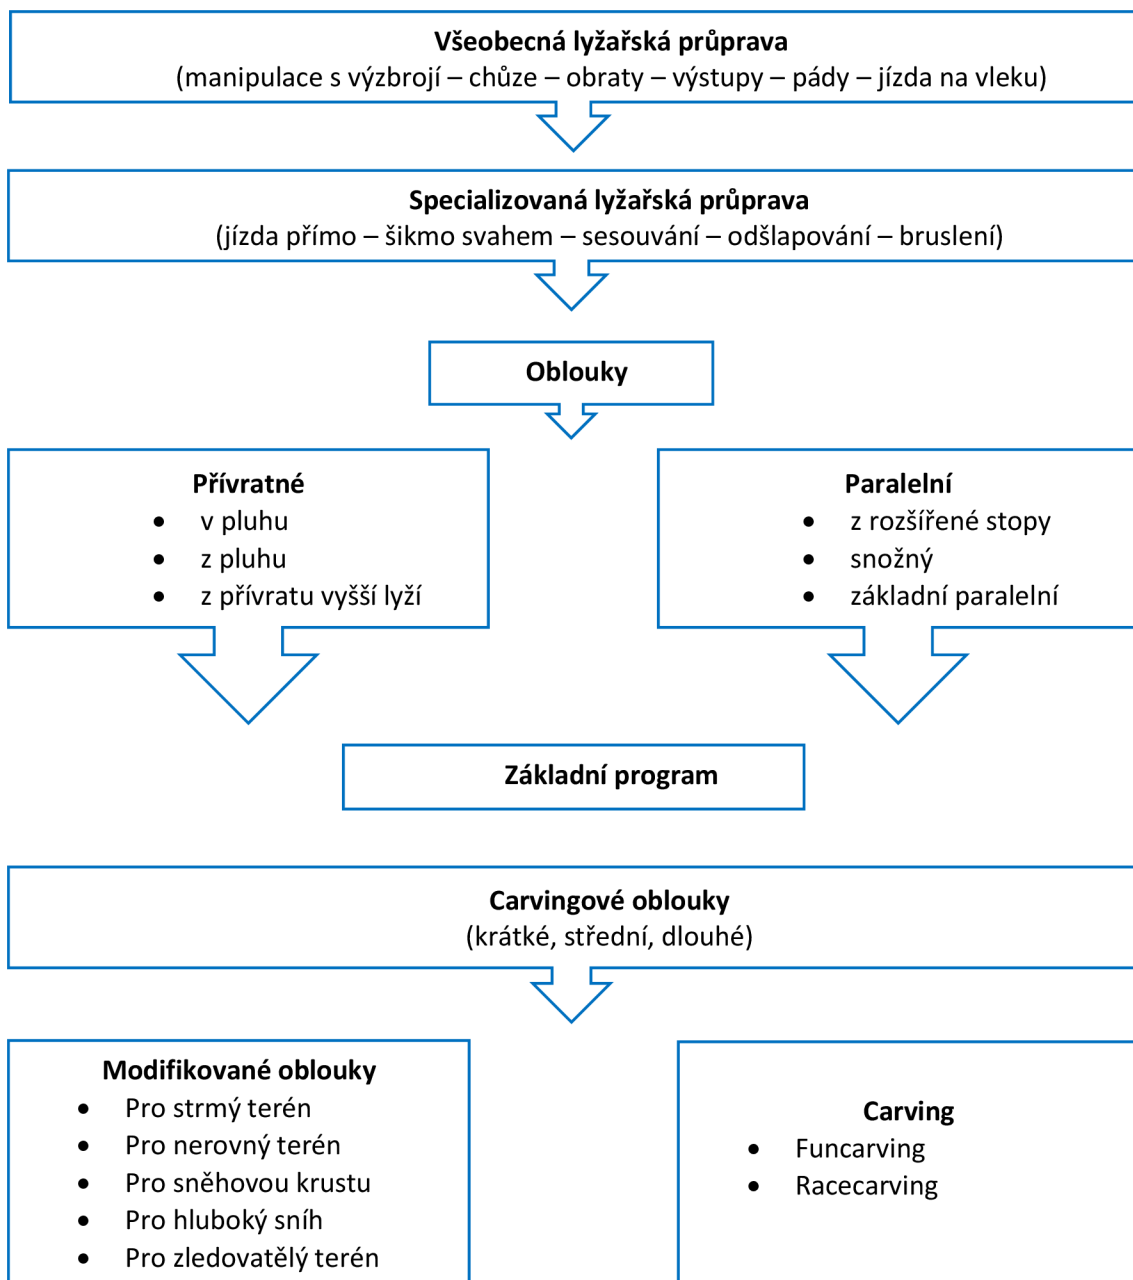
Všeobecná lyžařská průprava
(manipulace s výzbrojí – chůze – obraty – výstupy – pády – jízda na vleku)

Specializovaná lyžařská průprava
(jízda přímo – šikmo svahem – sesouvání – odšlapování – bruslení)

Oblouky

Přívratné
- v pluhu
- z pluhu
- z přívratu vyšší lyží

Paralelní
- z rozšířené stopy
- snožný
- základní paralelní

Základní program

Carvingové oblouky
(krátké, střední, dlouhé)

Modifikované oblouky
- Pro strmý terén
- Pro nerovný terén
- Pro sněhovou krustu
- Pro hluboký sníh
- Pro zledovatělý terén

Carving
- Funcarving
- Racecarving